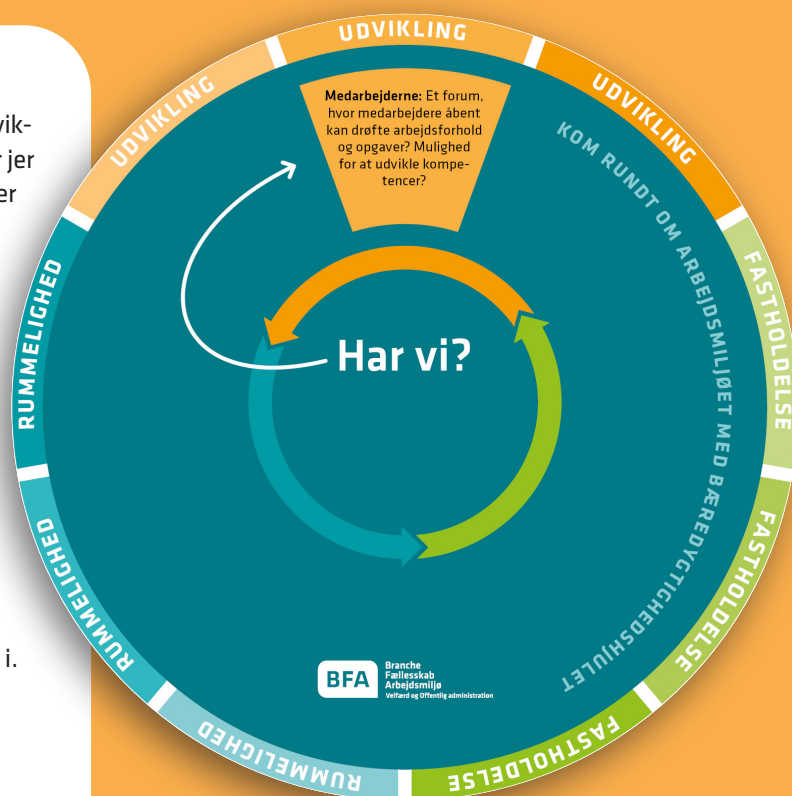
vik-
r jer
er

i.

UDVIKLING

UDVIKLING

UDVIKLING

FASTHOLDELSE

FASTHOLDELSE

FASTHOLDELSE

RUMMELIGHED

RUMMELIGHED

RUMMELIGHED

KOM RUNDT OM ARBEJDSMILJØET MED BÆREDYGTIGHEDSHJULET

**Medarbejderne:** Et forum, hvor medarbejdere åbent kan drøfte arbejdsforhold og opgaver? Mulighed for at udvikle kompetencer?

Har vi?

BFA Branche Fællesskab Arbejdsmiljø Velfærd og Offentlig administration